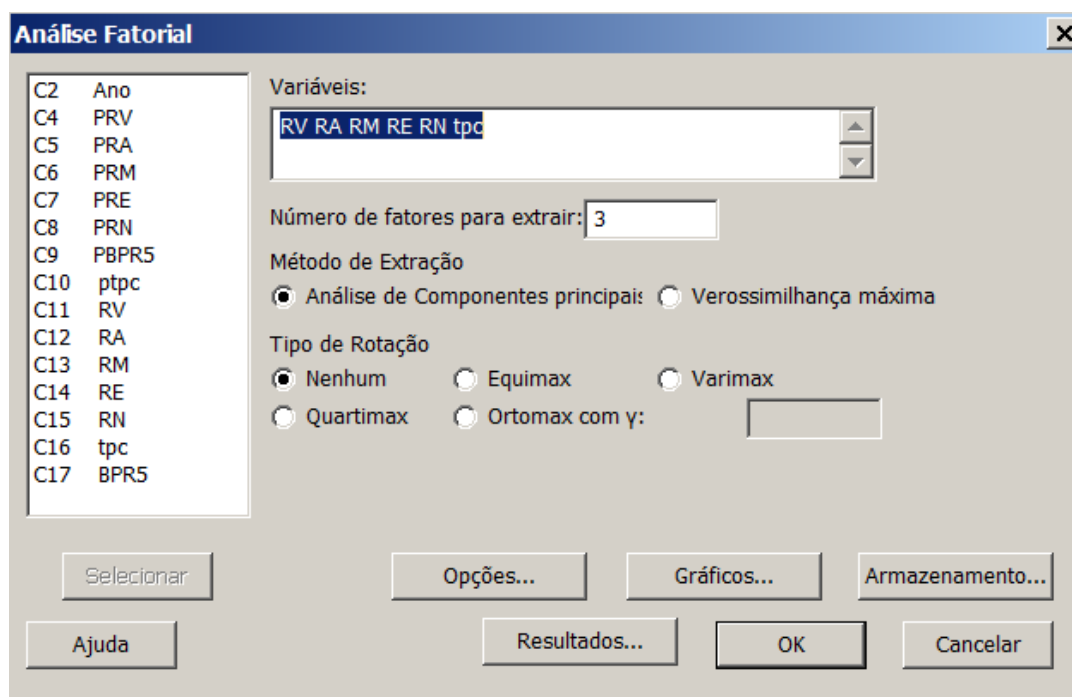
Análise Fatorial

X

C2 Ano
C4 PRV
C5 PRA
C6 PRM
C7 PRE
C8 PRN
C9 PBPR5
C10 ptpc
C11 RV
C12 RA
C13 RM
C14 RE
C15 RN
C16 tpc
C17 BPR5

Variáveis:
RV RA RM RE RN tpc

Número de fatores para extrair: 3

Método de Extração
Análise de Componentes principais
Verossimilhança máxima

Tipo de Rotação
Nenhum
Equimax
Varimax
Quartimax
Ortomax com γ:

Selecionar
Opções...
Gráficos...
Armazenamento...
Ajuda
Resultados...
OK
Cancelar